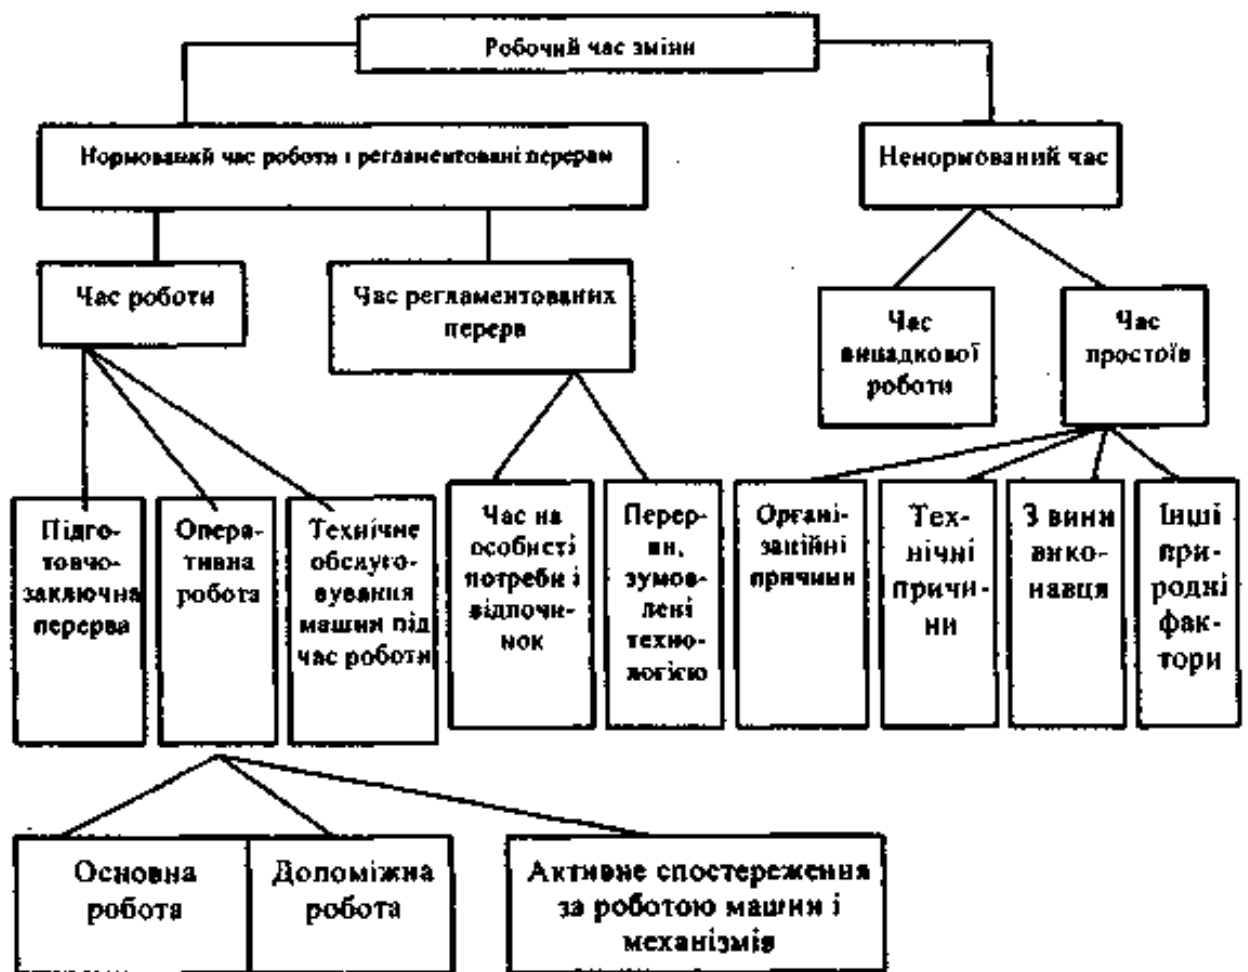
Робочий час зміни

Нормований час робота і регламентовані перерви

Ненормований час

Час роботи

Час регламентованих перерв

Час випадкової роботи

Час простоїв

Підготовчо-заключна перерва

Оперативна робота

Технічне обслуговування машин під час роботи

Час на особисті потреби і відпочинок

Перерви, зумовлені технологією

Організаційні причини

Технічні причини

З вини виконавця

Інші природні фактори

Основна робота

Допоміжна робота

Активне спостереження за роботою машин і механізмів